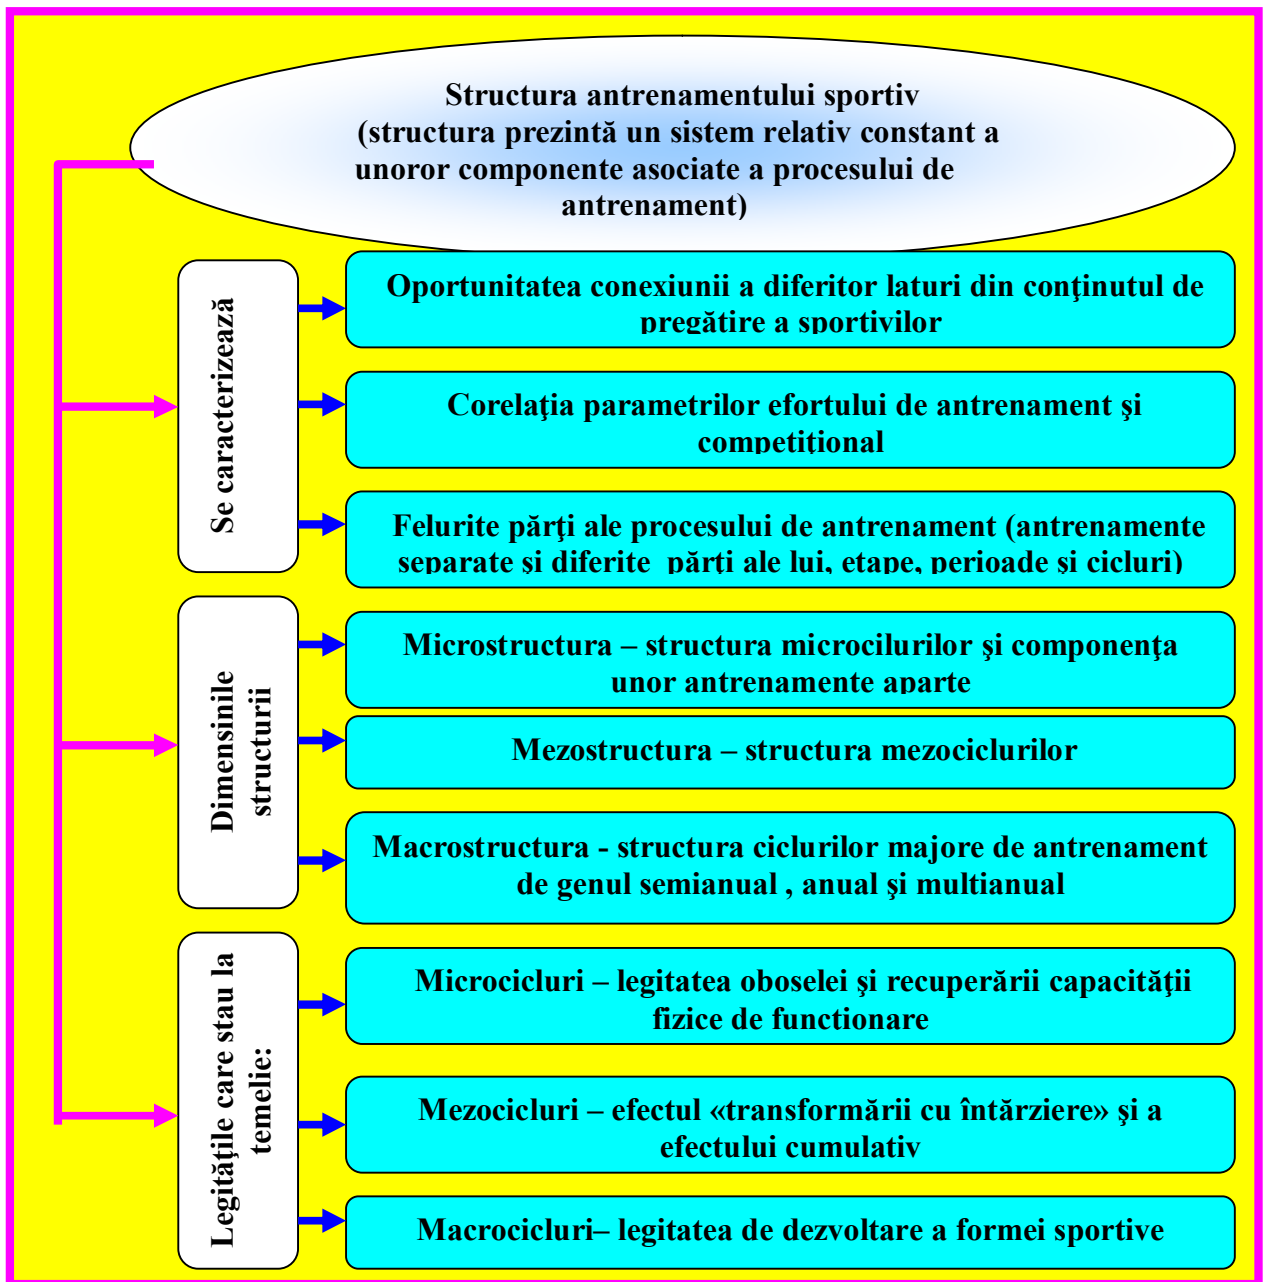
Structura antrenamentului sportiv
(structura prezintă un sistem relativ constant a unoror componente asociate a procesului de antrenament)

Se caracterizează

Oportunitatea conexiunii a diferitor laturi din conţinutul de pregătire a sportivilor

Corelaţia parametrilor efortului de antrenament şi competiţional

Felurite părţi ale procesului de antrenament (antrenamente separate şi diferite părţi ale lui, etape, perioade şi cicluri)

Dimensinile structurii

Microstructura – structura microcilurilor şi componenţa unor antrenamente aparte

Mezostructura – structura mezociclurilor

Macrostructura - structura ciclurilor majore de antrenament de genul semianual , anual şi multianual

Legităţile care stau la temelie:

Microcicluri – legitatea oboselei şi recuperării capacităţii fizice de functionare

Mezocicluri – efectul «transformării cu întărziere» şi a efectului cumulativ

Macrocicluri– legitatea de dezvoltare a formei sportive